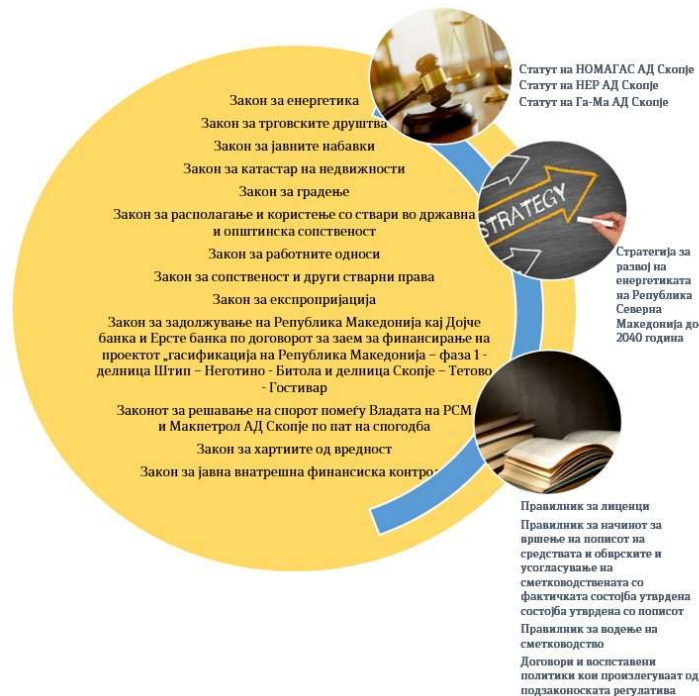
Закон за енергетика

Закон за трговските друштва

Закон за јавните набавки

Закон за катастар на недвижности

Закон за градење

Закон за располагање и користење со ствари во државна и општинска сопственост

Закон за работните односи

Закон за сопственост и други стварни права

Закон за експропријација

Закон за задолжување на Република Македонија кај Дојче банка и Ерсте банка по договорот за заем за финансирање на проектот „гасификација на Република Македонија – фаза 1 - делница Штип – Неготино - Битола и делница Скопје – Тетово - Гостивар

Законот за решавање на спорот помеѓу Владата на РСМ и Макпетрол АД Скопје по пат на спогодба

Закон за хартиите од вредност

Закон за јавна внатрешна финансиска контро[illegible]

Статут на НОМАГАС АД Скопје
Статут на НЕР АД Скопје
Статут на Га-Ма АД Скопје

STRATEGY

Стратегија за развој на енергетиката на Република Северна Македонија до 2040 година

Правилник за лиценци

Правилник за начинот за вршење на пописот на средствата и обврските и усогласување на сметководствената со фактичката состојба утврдена состојба утврдена со попис

Правилник за водење на сметководство

Договори и воспоставени политики кои произлегуваат од подзаконската регулатива